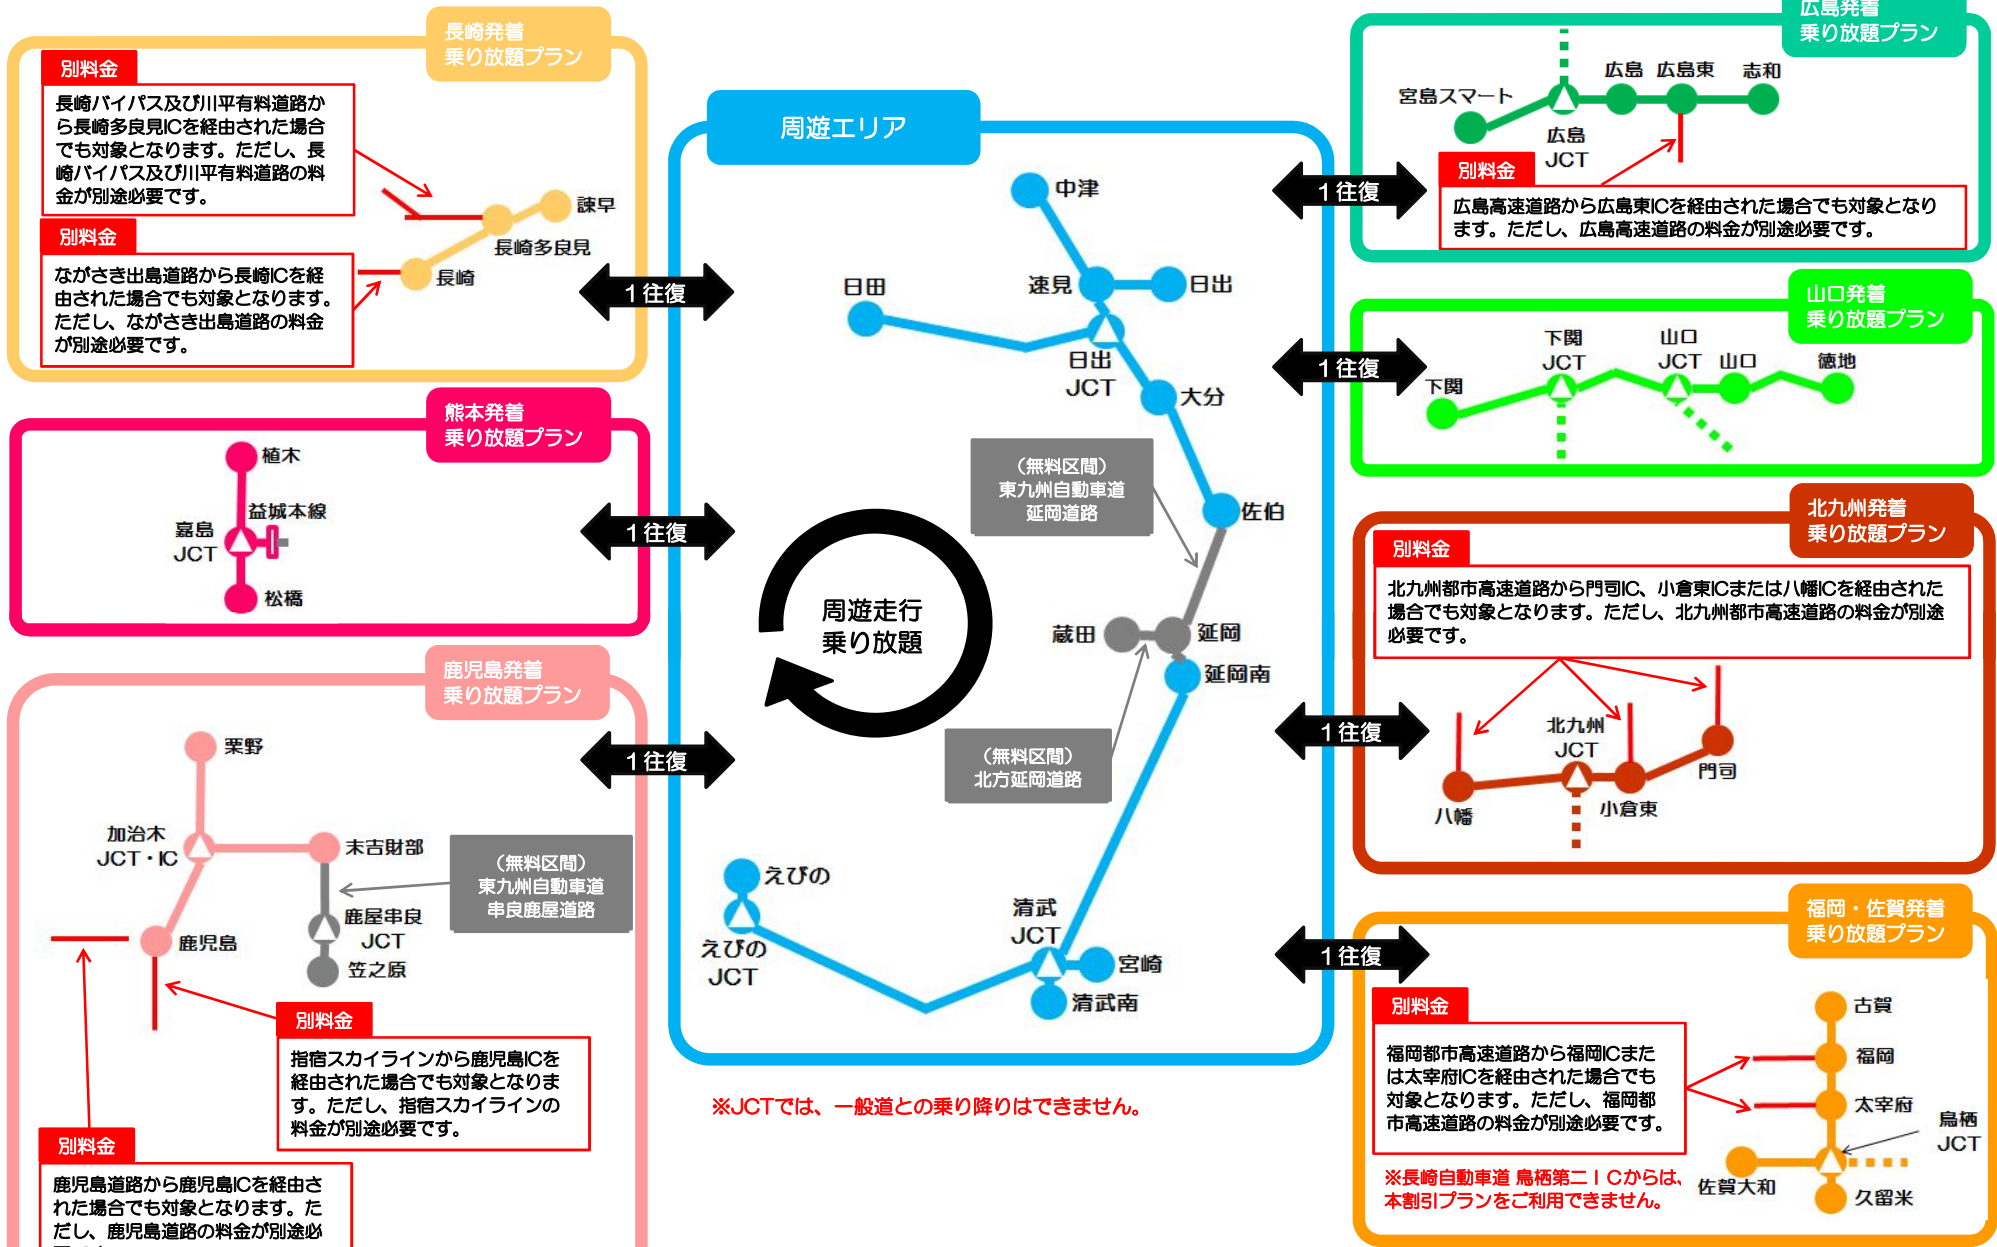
長崎発着
乗り放題プラン

別料金
長崎バイパス及び川平有料道路から長崎多良見ICを経由された場合でも対象となります。ただし、長崎バイパス及び川平有料道路の料金が別途必要です。

別料金
ながさき出島道路から長崎ICを経由された場合でも対象となります。ただし、ながさき出島道路の料金が別途必要です。

諫早
長崎多良見
長崎

1往復

熊本発着
乗り放題プラン

植木
益城本線
嘉島
JCT
松橋

1往復

鹿児島発着
乗り放題プラン

栗野
加治木
JCT・IC
末吉財部
（無料区間）
東九州自動車道
串良鹿屋道路
鹿屋串良
JCT
笠之原
鹿児島

別料金
指宿スカイラインから鹿児島ICを経由された場合でも対象となります。ただし、指宿スカイラインの料金が別途必要です。

別料金
鹿児島道路から鹿児島ICを経由された場合でも対象となります。ただし、鹿児島道路の料金が別途必

1往復

周遊エリア

中津
日田
速見
日出
日出
JCT
大分
（無料区間）
東九州自動車道
延岡道路
佐伯
周遊走行
乗り放題
蔵田
延岡
延岡南
（無料区間）
北方延岡道路
えびの
えびの
JCT
清武
JCT
宮崎
清武南

※JCTでは、一般道との乗り降りはできません。

広島発着
乗り放題プラン

宮島スマート
広島
広島東
志和
広島
JCT

別料金
広島高速道路から広島東ICを経由された場合でも対象となります。ただし、広島高速道路の料金が別途必要です。

1往復

山口発着
乗り放題プラン

下関
JCT
山口
JCT
山口
徳地
下関

1往復

北九州発着
乗り放題プラン

別料金
北九州都市高速道路から門司IC、小倉東ICまたは八幡ICを経由された場合でも対象となります。ただし、北九州都市高速道路の料金が別途必要です。

北九州
JCT
門司
八幡
小倉東

1往復

福岡・佐賀発着
乗り放題プラン

別料金
福岡都市高速道路から福岡ICまたは太宰府ICを経由された場合でも対象となります。ただし、福岡都市高速道路の料金が別途必要です。

古賀
福岡
太宰府
鳥栖
JCT
佐賀大和
久留米

※長崎自動車道 鳥栖第二ＩＣからは、本割引プランをご利用できません。

1往復